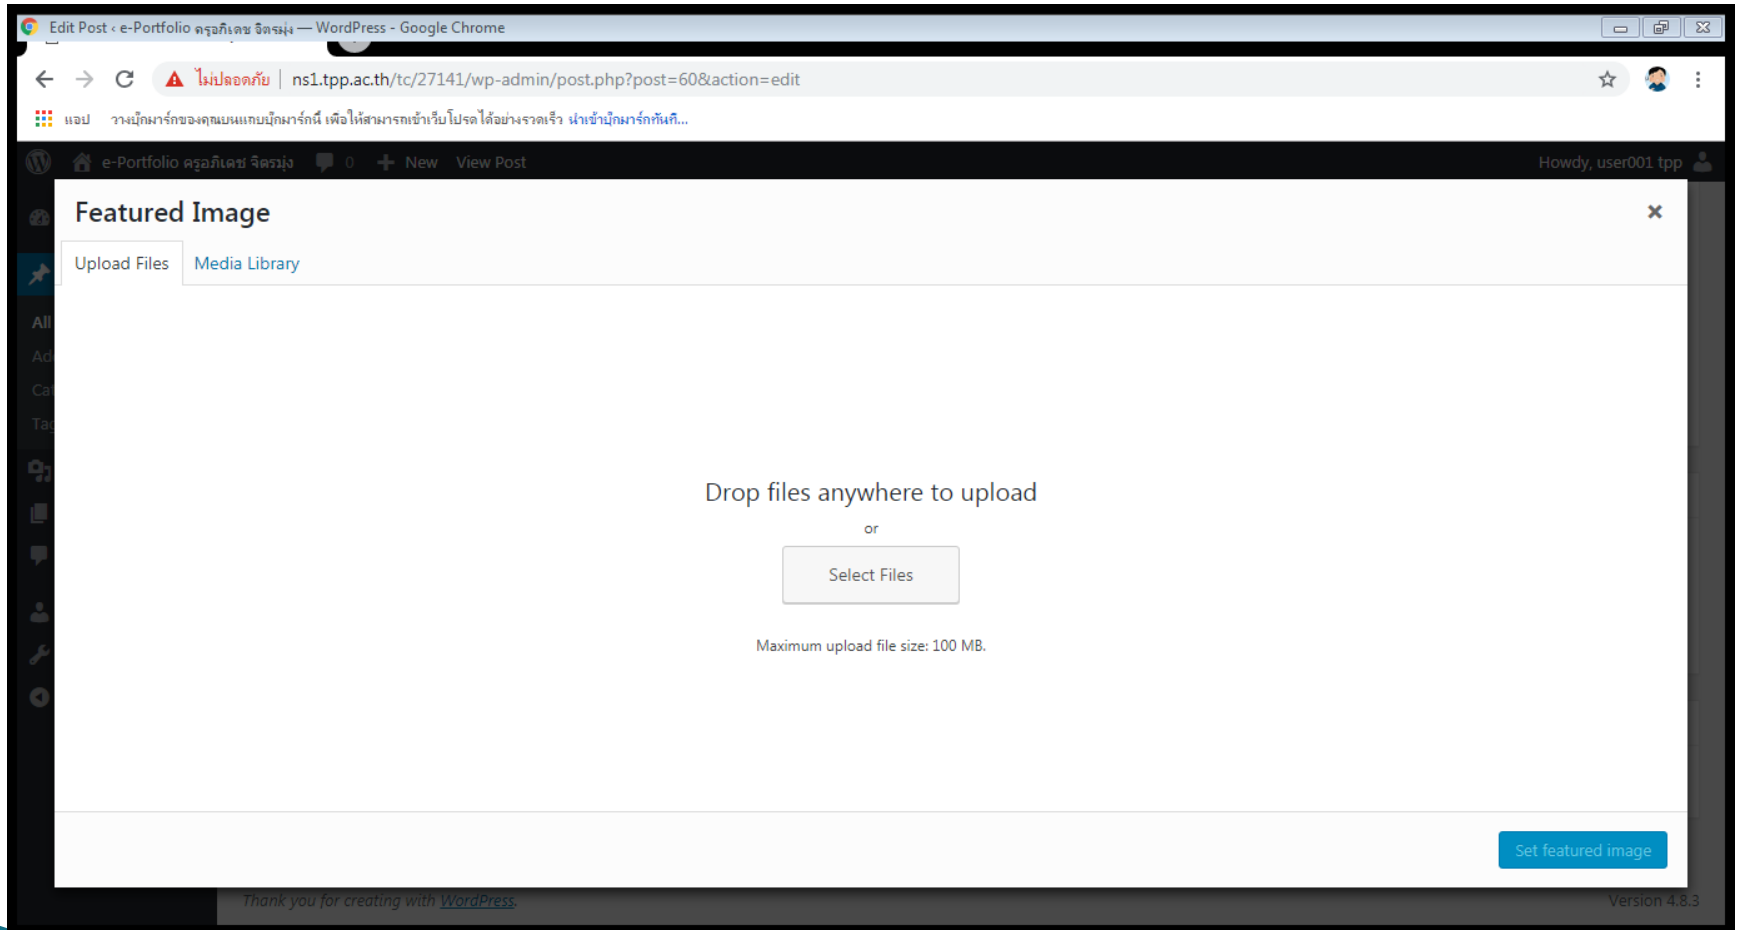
Edit Post ‹ e-Portfolio ครูอภิเดช จิตรมุ่ง — WordPress - Google Chrome

ไม่ปลอดภัย | ns1.tpp.ac.th/tc/27141/wp-admin/post.php?post=60&action=edit

แอป วางบุ๊กมาร์กของคุณบนแถบบุ๊กมาร์กนี้ เพื่อให้สามารถเข้าเว็บไซต์โปรดได้อย่างรวดเร็ว นำเข้าบุ๊กมาร์กทันที...

e-Portfolio ครูอภิเดช จิตรมุ่ง 0 New View Post Howdy, user001 tpp

All
Ad
Ca
Ta

Featured Image

Upload Files Media Library

Drop files anywhere to upload

or

Select Files

Maximum upload file size: 100 MB.

Set featured image

Thank you for creating with WordPress. Version 4.8.3